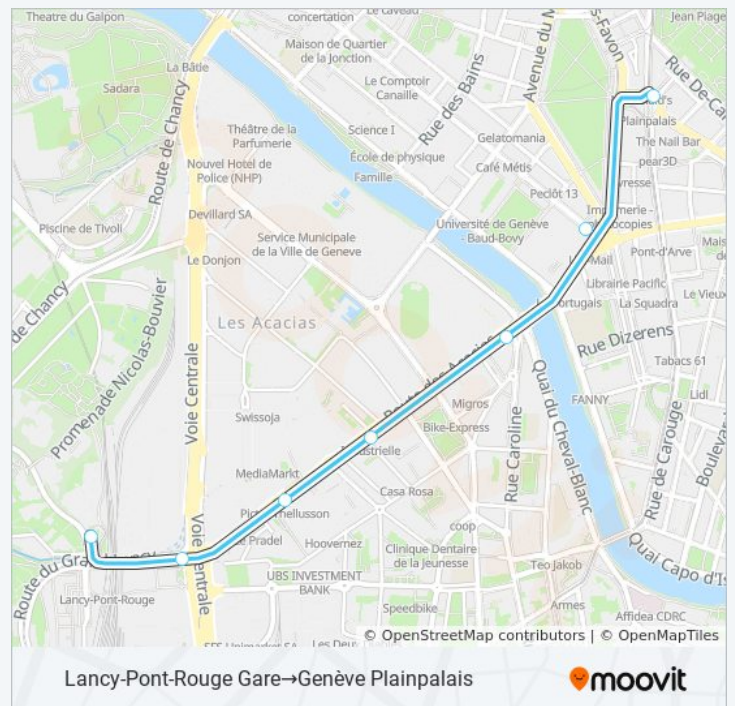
Theatre du Galpon
concertation
Le Caveau
Jean Plage
Maison de Quartier de la Jonction
La Bâtie
Sadara
Route de Chancy
Le Comptoir Canaille
Rue des Bains
Avenue du M
s-Favon
Rue De-Ca
Plainpalais
Théâtre de la Parfumerie
Science I
Gelatomania
The Nail Bar
Nouvel Hotel de Police (NHP)
École de physique
Famille
Café Métis
pear3D
Peclôt 13
Devillard SA
Piscine de Tivoli
Service Municipale de la Ville de Geneve
Université de Genève - Baud-Bovy
Le Donjon
Mail
Pont-d'Arve
de Chancy
Promenade Nicolas-Bouvier
Les Acacias
Librairie Pacific
La Squadra
Le Vieux
Portugais
Rue Dizerens
Voie Centrale
Tabacs 61
Route des Acacias
Rue Caroline
Quai du Cheval-Blanc
FANNY
Lidl
Swissoja
Migros
Bike-Express
Rue de Carouge
Boulevard
MediaMarkt
Casa Rosa
Voie Centrale
Pradel
Hoovernez
coop
Clinique Dentaire de la Jeunesse
Teo Jakob
Quai Capo d'Is
Route du Gra
Lancy-Pont-Rouge
UBS INVESTMENT BANK
Speedbike
Armes
Affidea CDRC
Les Deu
© OpenStreetMap contributors | © OpenMapTiles
Lancy-Pont-Rouge Gare→Genève Plainpalais
moovit